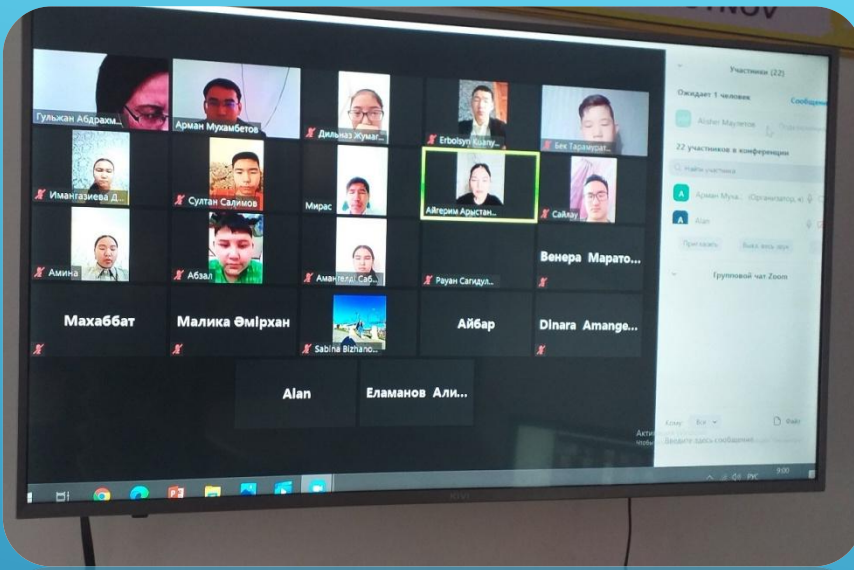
NOV

Гульжан Абдрахм...
Арман Мухамбетов
Дильназ Жумаг...
Erbolsyn Kuany...
Бек Тарамурат...
Имангазиева Д...
Султан Салимов
Мирас
Айгерим Арыстан...
Сайлау
Амина
Абзал
Амангелді Саб...
Рауан Сагидул...
Венера Марато...
Махаббат
Малика Әмірхан
Sabina Biznano...
Айбар
Dinara Amange...
Alan
Еламанов Али...

Участники (22)
Ожидает 1 человек
Сообщени
Alisher Маулетов
Подтвердить
22 участников в конференции
Найти участника
Арман Муха... (Организатор, я)
Alan
Пригласить
Выкл. звук всем
Групповой чат Zoom
Кому: Все
Файл
Введите здесь сообщение...
Активи...
чтобы...
РУС
9:00